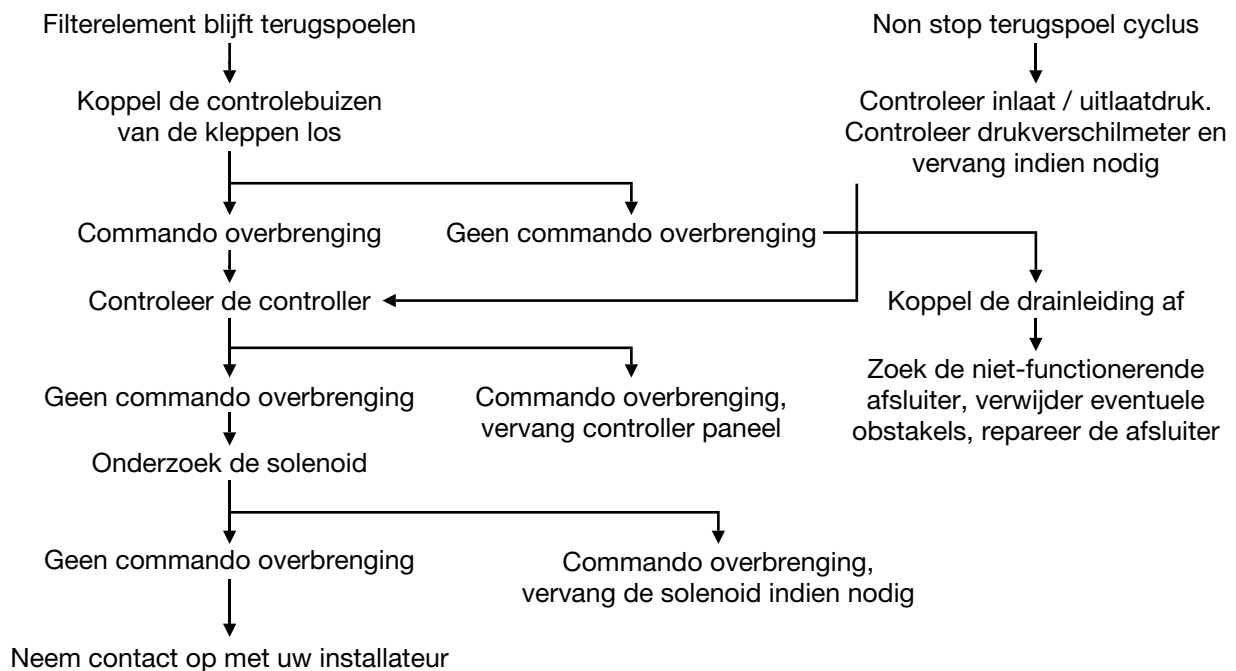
Filterelement blijft terugspoelen

Koppel de controlebuizen van de kleppen los

Commando overbrenging

Geen commando overbrenging

Controleer de controller

Geen commando overbrenging

Commando overbrenging, vervang controller paneel

Onderzoek de solenoid

Geen commando overbrenging

Commando overbrenging, vervang de solenoid indien nodig

Neem contact op met uw installateur

Non stop terugspoel cyclus

Controleer inlaat / uitlaatdruk. Controleer drukverschilmeter en vervang indien nodig

Koppel de drainleiding af

Zoek de niet-functionerende afsluiter, verwijder eventuele obstakels, repareer de afsluiter